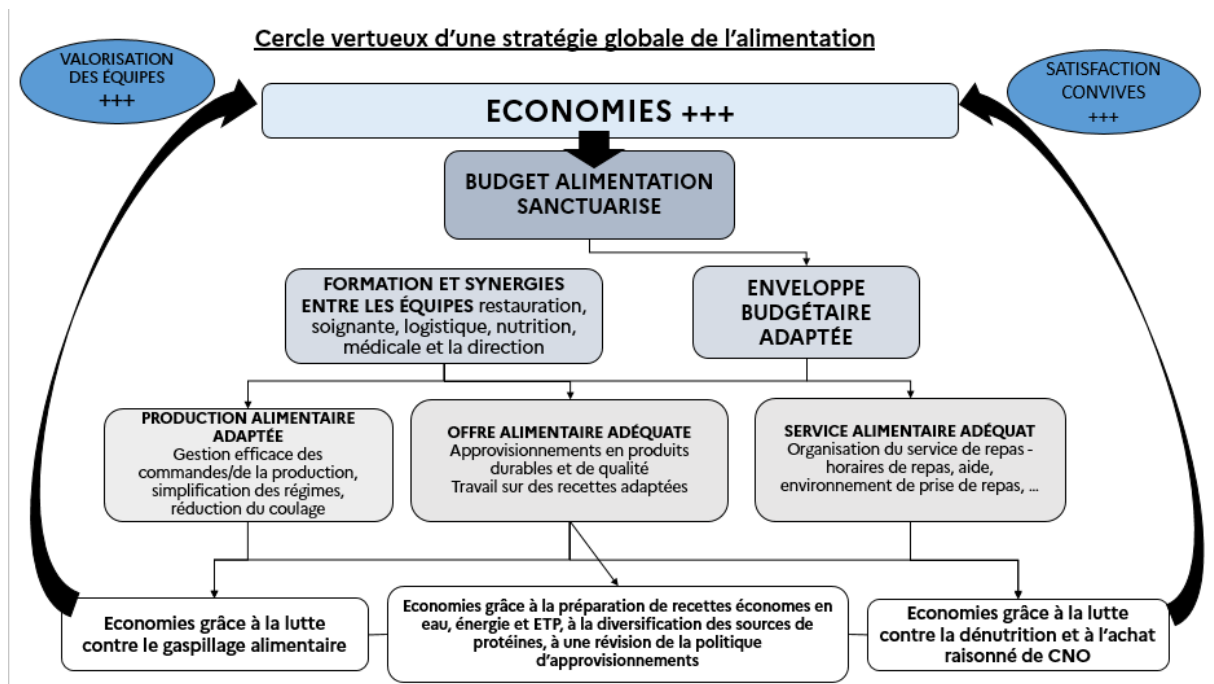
Cercle vertueux d'une stratégie globale de l'alimentation

VALORISATION DES ÉQUIPES +++

ECONOMIES +++

SATISFACTION CONVIVES +++

BUDGET ALIMENTATION SANCTUARISE

FORMATION ET SYNERGIES ENTRE LES ÉQUIPES restauration, soignante, logistique, nutrition, médicale et la direction

ENVELOPPE BUDGÉTAIRE ADAPTÉE

PRODUCTION ALIMENTAIRE ADAPTÉE
Gestion efficace des commandes/de la production, simplification des régimes, réduction du coulage

OFFRE ALIMENTAIRE ADÉQUATE
Approvisionnements en produits durables et de qualité
Travail sur des recettes adaptées

SERVICE ALIMENTAIRE ADÉQUAT
Organisation du service de repas - horaires de repas, aide, environnement de prise de repas, …

Economies grâce à la lutte contre le gaspillage alimentaire

Economies grâce à la préparation de recettes économes en eau, énergie et ETP, à la diversification des sources de protéines, à une révision de la politique d'approvisionnements

Economies grâce à la lutte contre la dénutrition et à l'achat raisonné de CNO